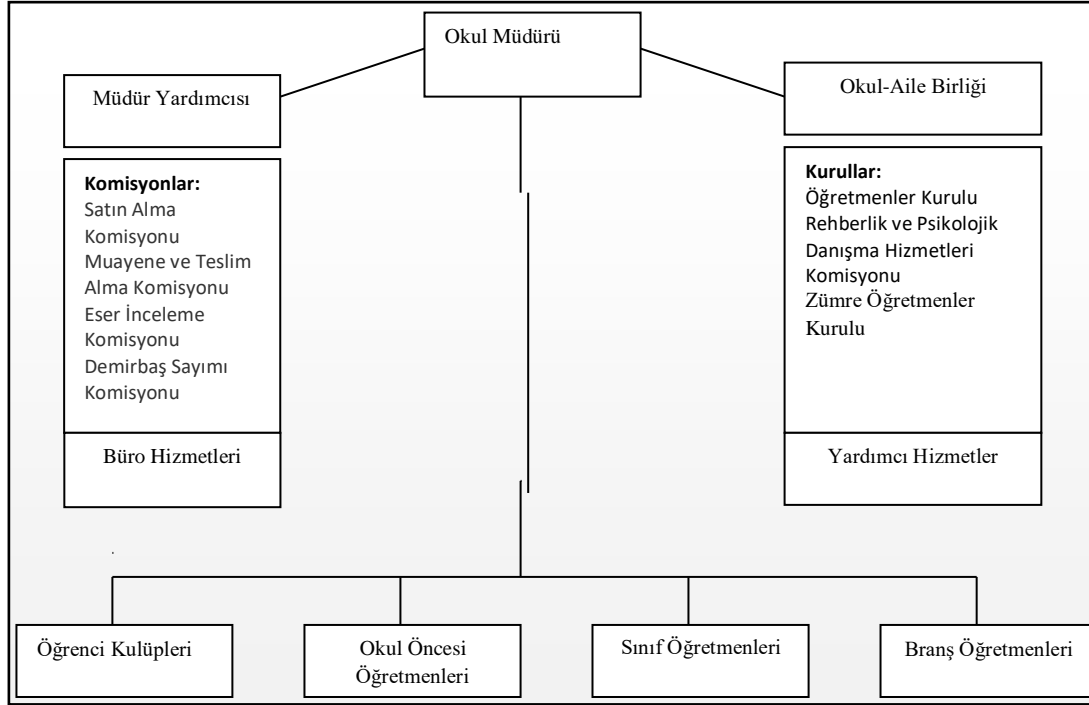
Okul Müdürü

Müdür Yardımcısı

Okul-Aile Birliği

Komisyonlar:
Satın Alma Komisyonu
Muayene ve Teslim Alma Komisyonu
Eser İnceleme Komisyonu
Demirbaş Sayımı Komisyonu

Büro Hizmetleri

Kurullar:
Öğretmenler Kurulu
Rehberlik ve Psikolojik Danışma Hizmetleri Komisyonu
Zümre Öğretmenler Kurulu

Yardımcı Hizmetler

Öğrenci Kulüpleri

Okul Öncesi Öğretmenleri

Sınıf Öğretmenleri

Branş Öğretmenleri